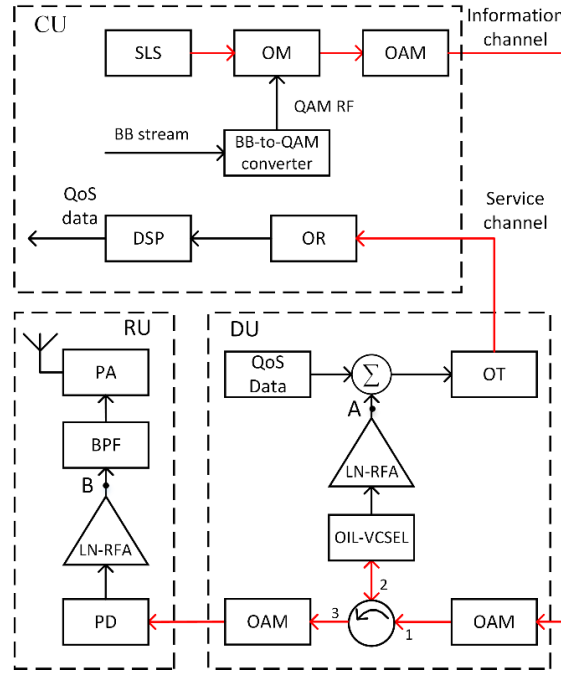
CU

SLS

OM

OAM

Informatio channel

QAM RF

BB stream

BB-to-QAM converter

QoS data

DSP

OR

Service channel

RU

PA

BPF

B

LN-RFA

PD

DU

QoS Data

$\sum$

OT

A

LN-RFA

OIL-VCSEL

2

3

1

OAM

OAM